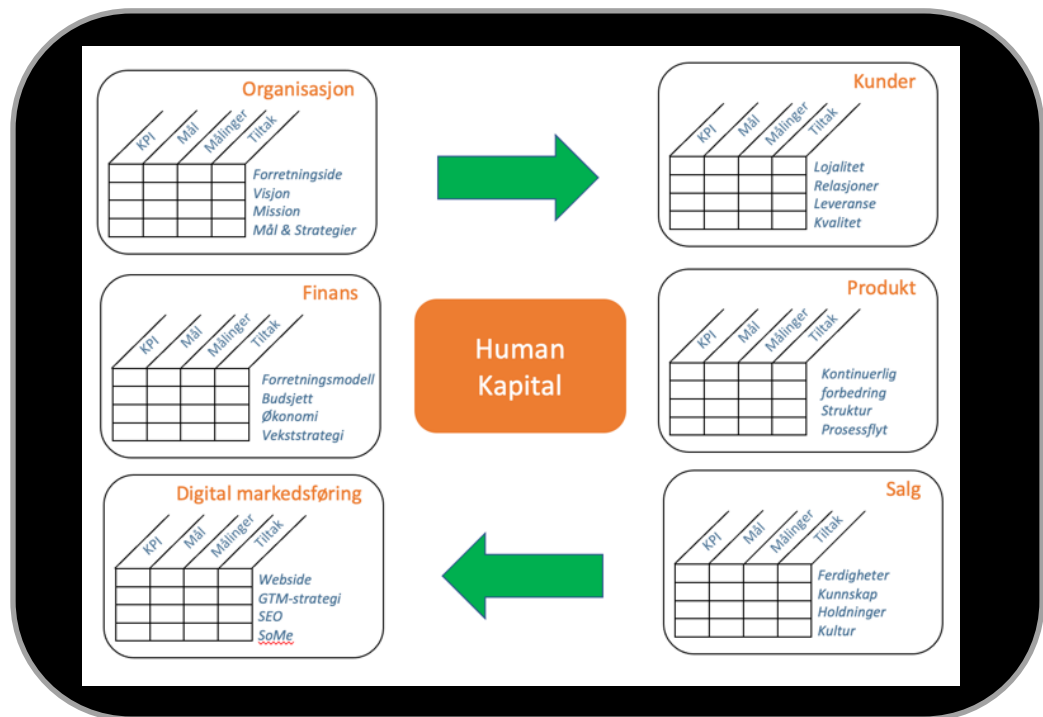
Organisasjon

KPI
Mål
Målinger
Tiltak

Forretningside
Visjon
Mission
Mål & Strategier

Kunder

KPI
Mål
Målinger
Tiltak

Lojalitet
Relasjoner
Leveranse
Kvalitet

Finans

KPI
Mål
Målinger
Tiltak

Forretningsmodell
Budsjett
Økonomi
Vekststrategi

Human Kapital

Produkt

KPI
Mål
Målinger
Tiltak

Kontinuerlig forbedring
Struktur
Prosessflyt

Digital markedsføring

KPI
Mål
Målinger
Tiltak

Webside
GTM-strategi
SEO
SoMe

Salg

KPI
Mål
Målinger
Tiltak

Ferdigheter
Kunnskap
Holdninger
Kultur